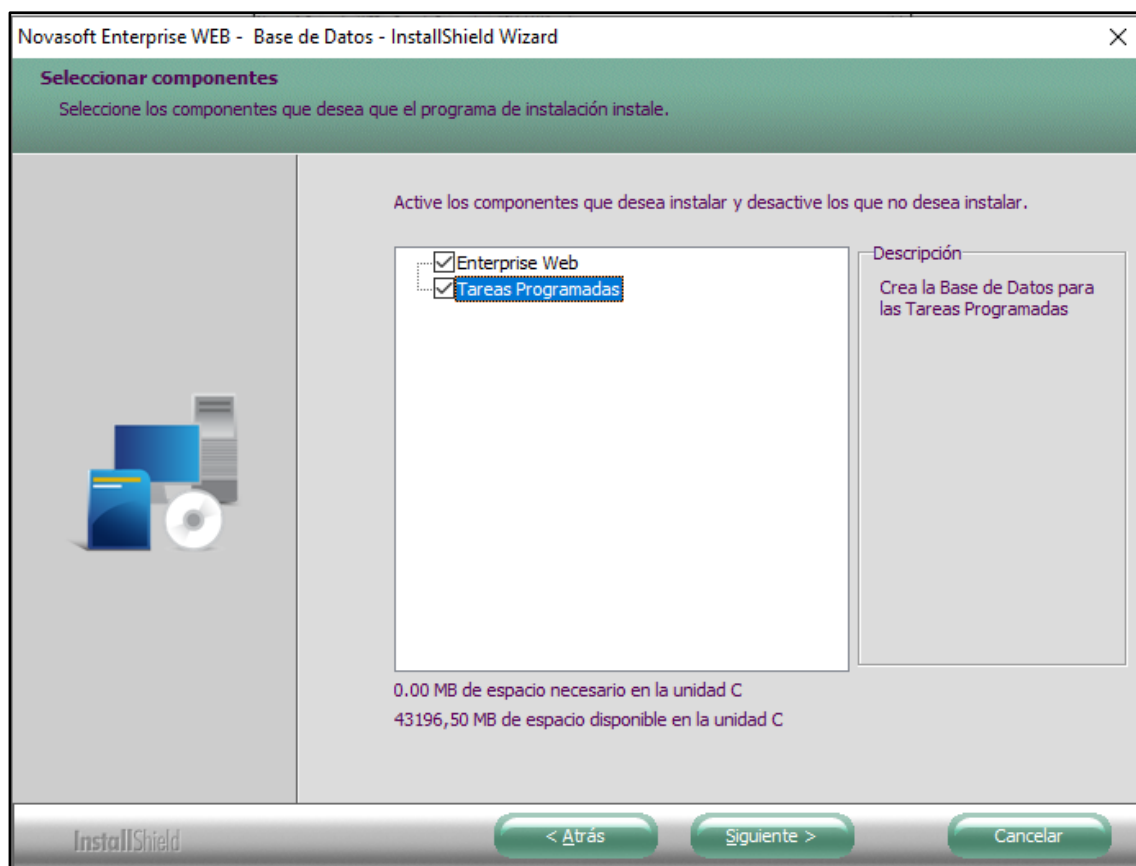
Novasoft Enterprise WEB - Base de Datos - InstallShield Wizard

×

Seleccionar componentes

Seleccione los componentes que desea que el programa de instalación instale.

Active los componentes que desea instalar y desactive los que no desea instalar.

Enterprise Web

Tareas Programadas

Descripción

Crea la Base de Datos para las Tareas Programadas

0.00 MB de espacio necesario en la unidad C

43196,50 MB de espacio disponible en la unidad C

InstallShield

< Atrás

Siguiente >

Cancelar